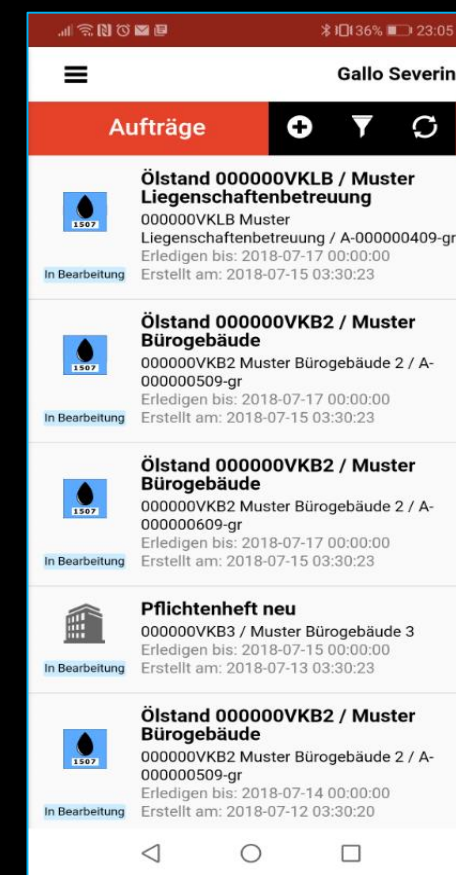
36% 23:05

Gallo Severin

Aufträge

Ölstand 000000VKLB / Muster Liegenschaftenbetreuung
1507
000000VKLB Muster Liegenschaftenbetreuung / A-000000409-gr
Erledigen bis: 2018-07-17 00:00:00
In Bearbeitung Erstellt am: 2018-07-15 03:30:23

Ölstand 000000VKB2 / Muster Bürogebäude
1507
000000VKB2 Muster Bürogebäude 2 / A-000000509-gr
Erledigen bis: 2018-07-17 00:00:00
In Bearbeitung Erstellt am: 2018-07-15 03:30:23

Ölstand 000000VKB2 / Muster Bürogebäude
1507
000000VKB2 Muster Bürogebäude 2 / A-000000609-gr
Erledigen bis: 2018-07-17 00:00:00
In Bearbeitung Erstellt am: 2018-07-15 03:30:23

Pflichtenheft neu
000000VKB3 / Muster Bürogebäude 3
Erledigen bis: 2018-07-15 00:00:00
In Bearbeitung Erstellt am: 2018-07-13 03:30:23

Ölstand 000000VKB2 / Muster Bürogebäude
1507
000000VKB2 Muster Bürogebäude 2 / A-000000509-gr
Erledigen bis: 2018-07-14 00:00:00
In Bearbeitung Erstellt am: 2018-07-12 03:30:20